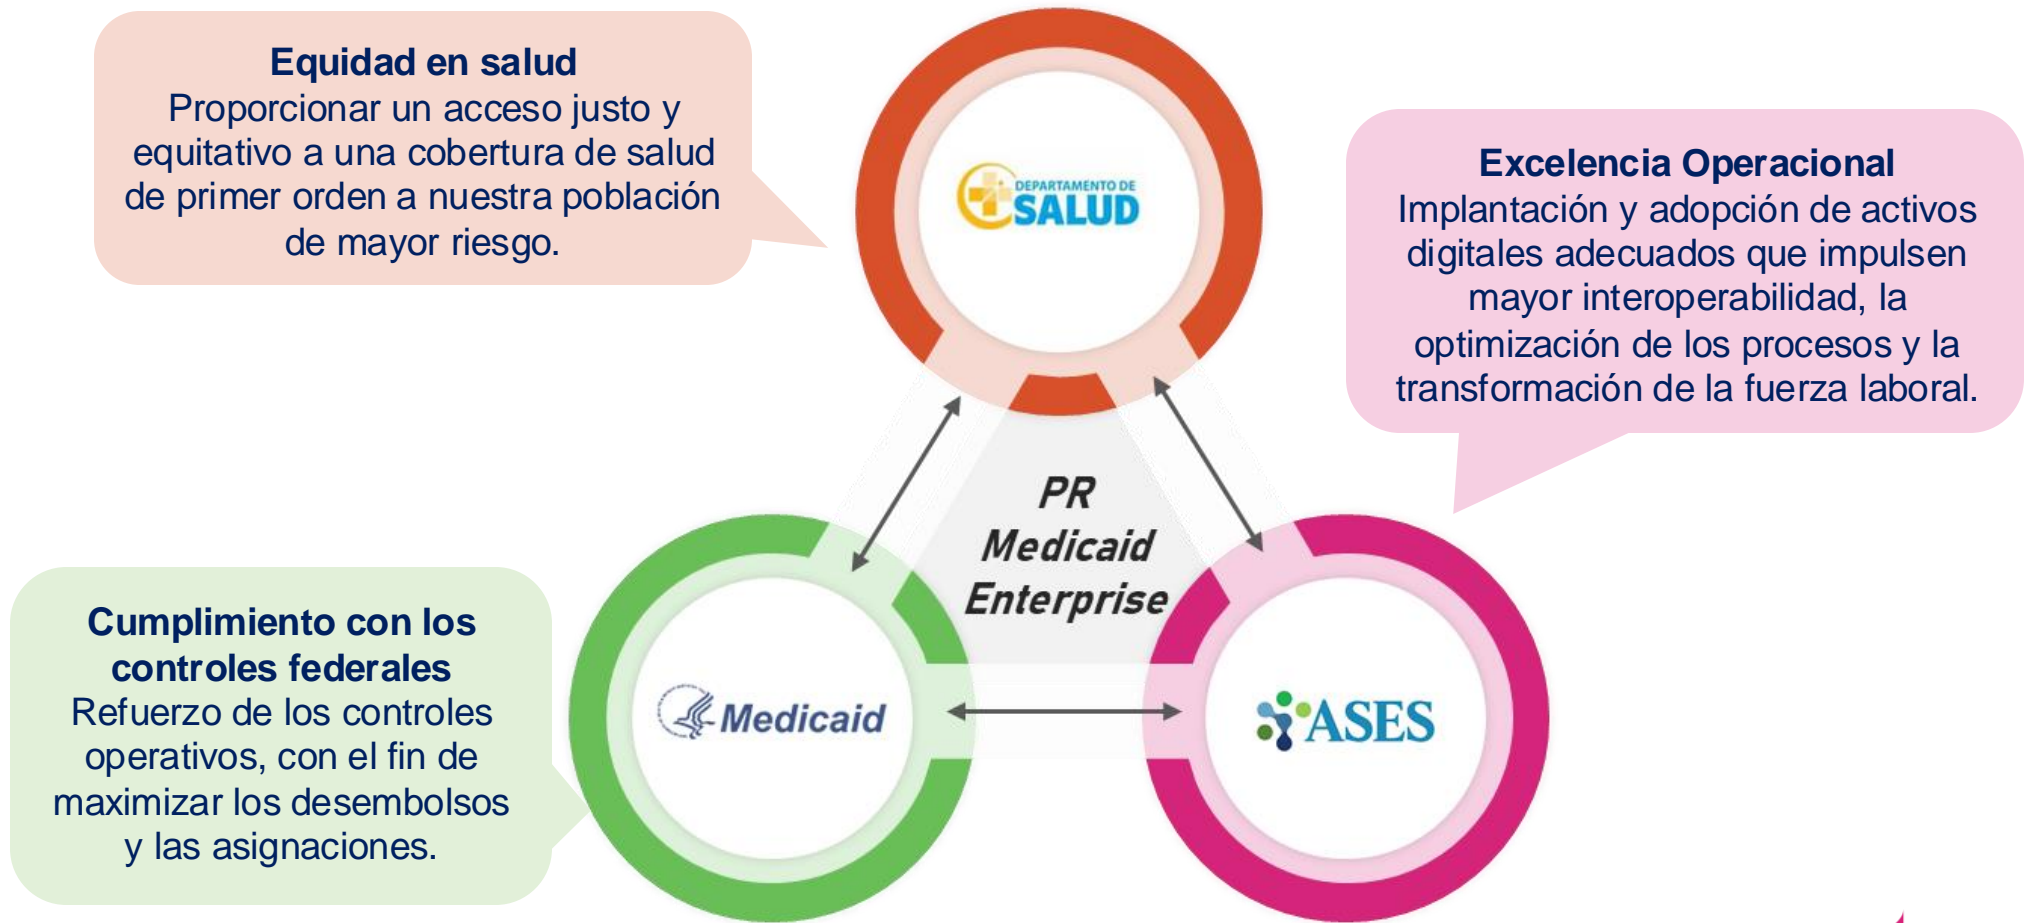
**Equidad en salud**
Proporcionar un acceso justo y equitativo a una cobertura de salud de primer orden a nuestra población de mayor riesgo.

DEPARTAMENTO DE SALUD

**Excelencia Operacional**
Implantación y adopción de activos digitales adecuados que impulsen mayor interoperabilidad, la optimización de los procesos y la transformación de la fuerza laboral.

PR Medicaid Enterprise

**Cumplimiento con los controles federales**
Refuerzo de los controles operativos, con el fin de maximizar los desembolsos y las asignaciones.

Medicaid

ASES